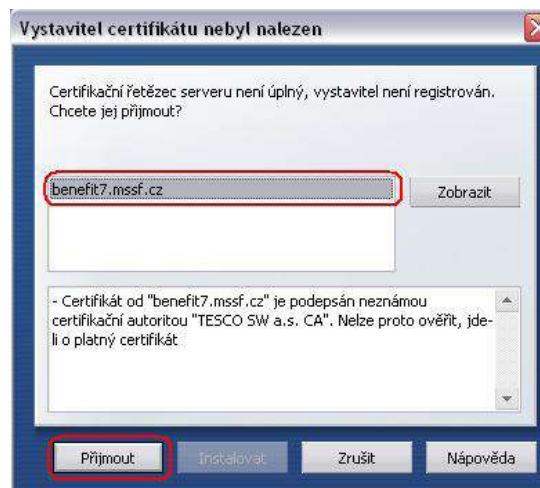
Vystavitel certifikátu nebyl nalezen

Certifikační řetězec serveru není úplný, vystavitel není registrován. Chcete jej přijmout?

benefit7.mssf.cz

Zobrazit

- Certifikát od "benefit7.mssf.cz" je podepsán neznámou certifikační autoritou "TESCO SW a.s. CA". Nelze proto ověřit, jde-li o platný certifikát

Přijmout

Instalovat

Zrušit

Nápověda